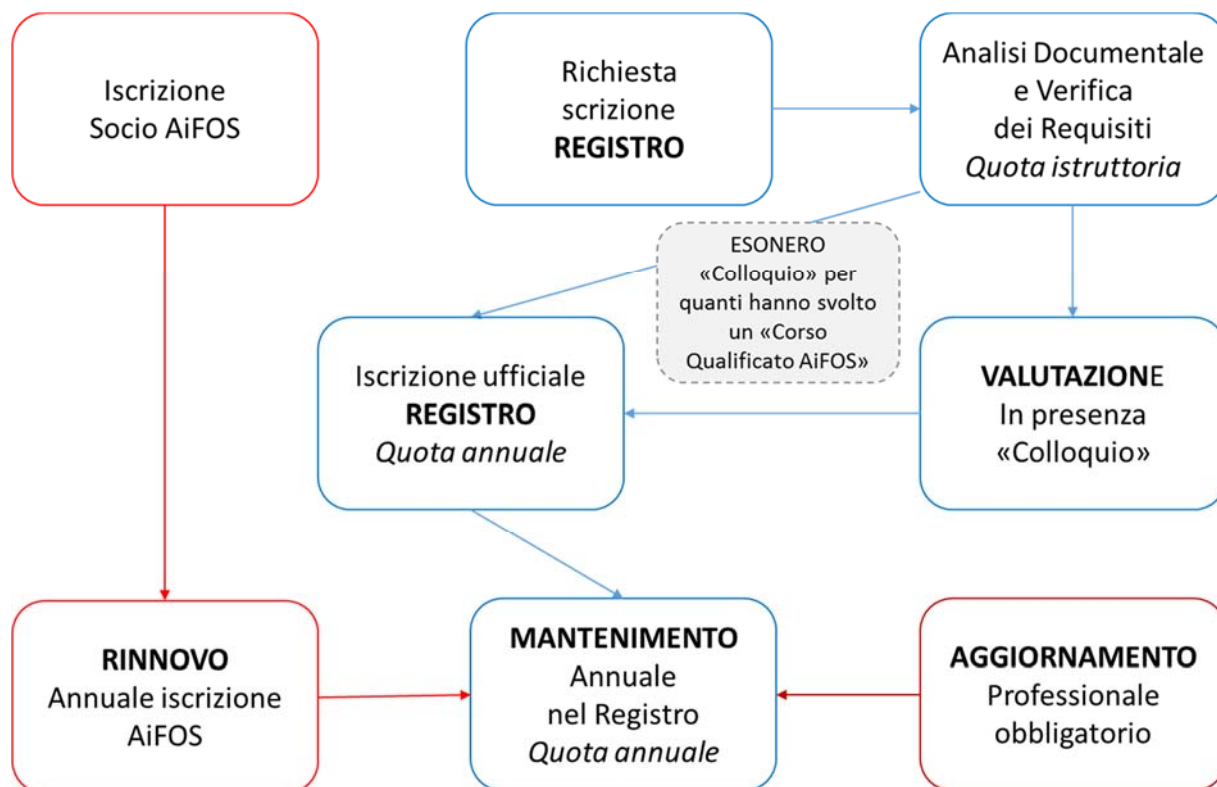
Iscrizione Socio AiFOS

Richiesta scrizione **REGISTRO**

Analisi Documentale e Verifica dei Requisiti *Quota istruttoria*

ESONERO «Colloquio» per quanti hanno svolto un «Corso Qualificato AiFOS»

Iscrizione ufficiale **REGISTRO** *Quota annuale*

**VALUTAZIONE** In presenza «Colloquio»

**RINNOVO** Annuale iscrizione AiFOS

**MANTENIMENTO** Annuale nel Registro *Quota annuale*

**AGGIORNAMENTO** Professionale obbligatorio